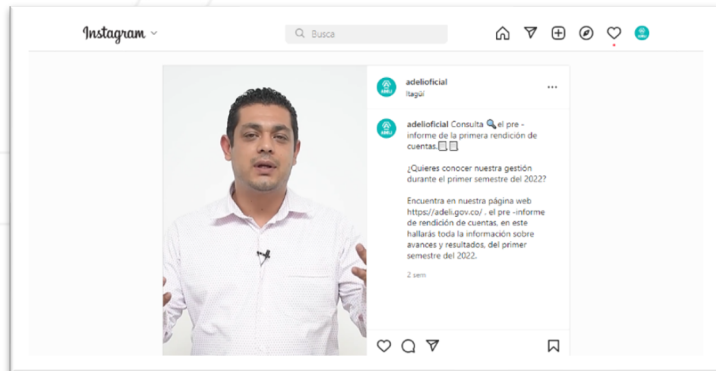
Instagram

Busca

adelioficial
Itagüí

adelioficial Consulta 🔍 el pre - informe de la primera rendición de cuentas.

¿Quieres conocer nuestra gestión durante el primer semestre del 2022?

Encuentra en nuestra página web https://adeli.gov.co/ . el pre -informe de rendición de cuentas, en este hallarás toda la información sobre avances y resultados, del primer semestre del 2022.

2 sem